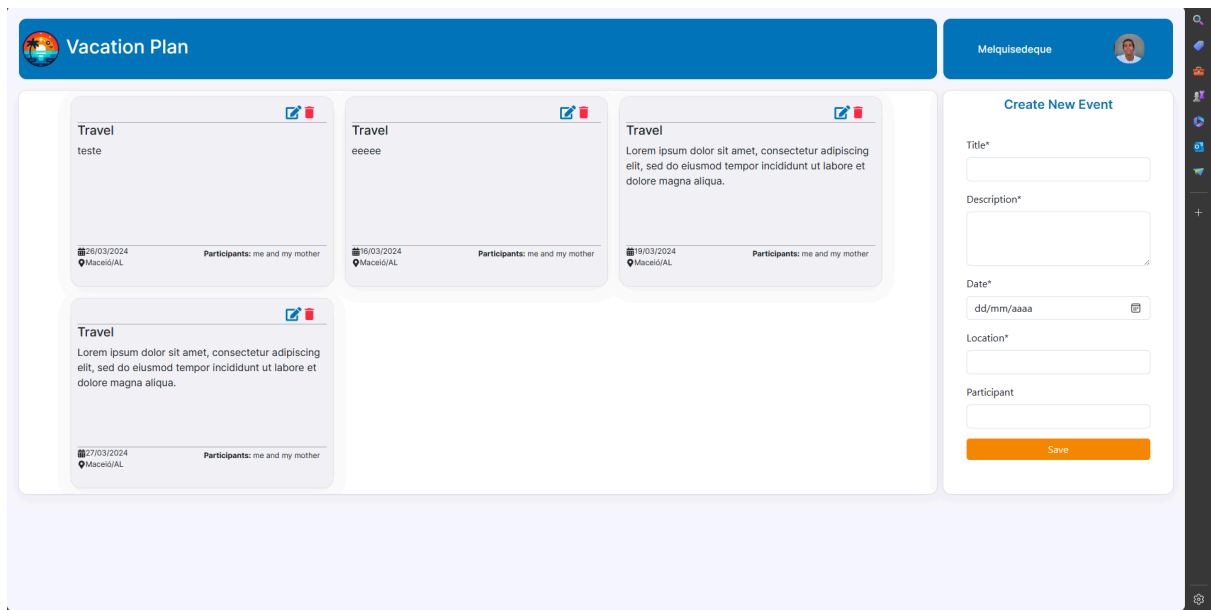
Vacation Plan

Melquisedeque

Travel
teste
26/03/2024
Maceió/AL
Participants: me and my mother

Travel
eeeee
16/03/2024
Maceió/AL
Participants: me and my mother

Travel
Lorem ipsum dolor sit amet, consectetur adipiscing elit, sed do eiusmod tempor incididunt ut labore et dolore magna aliqua.
19/03/2024
Maceió/AL
Participants: me and my mother

Travel
Lorem ipsum dolor sit amet, consectetur adipiscing elit, sed do eiusmod tempor incididunt ut labore et dolore magna aliqua.
27/03/2024
Maceió/AL
Participants: me and my mother

Create New Event

Title*

Description*

Date*
dd/mm/aaaa

Location*

Participant

Save